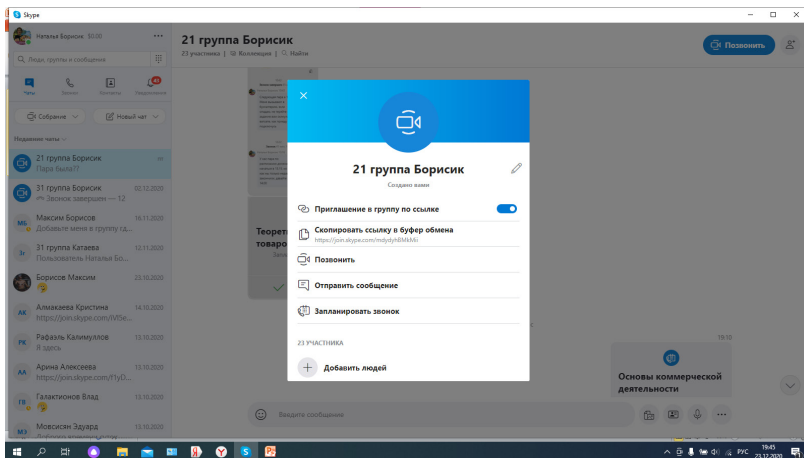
Skype

Наталья Борисик $0.00

Люди, группы и сообщения

Чаты Звонки Контакты Уведомления

Собрание Новый чат

Недавние чаты

21 группа Борисик
Пара была??

31 группа Борисик 02.12.2020
Звонок завершен — 12

МБ Максим Борисов 16.11.2020
Добавьте меня в группу гд...

ЗК 31 группа Катаева 12.11.2020
Пользователь Наталья Бо...

Борисов Максим 23.10.2020

АК Алмакаева Кристина 14.10.2020
https://join.skype.com/iVI5e...

РК Рафаэль Калимуллов 13.10.2020
Я здесь

АА Арина Алексеева 13.10.2020
https://join.skype.com/FIyO...

ГВ Галактионов Влад 13.10.2020

МЭ Мовсисян Эдуара 13.10.2020

21 группа Борисик
23 участника | Коллекция | Найти

Позвонить

Теорет товаро

Основы коммерческой деятельности

Введите сообщение

21 группа Борисик
Создано вами

Приглашение в группу по ссылке

Скопировать ссылку в буфер обмена
https://join.skype.com/mdydyh8MkMii

Позвонить

Отправить сообщение

Запланировать звонок

23 УЧАСТНИКА

Добавить людей

РУС 19:45 23.12.2020